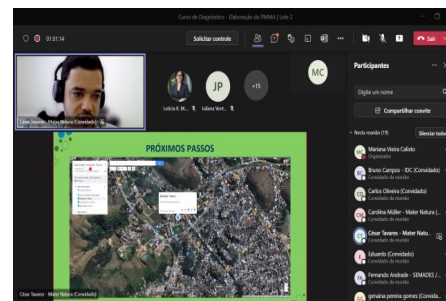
Curso de Diagnóstico - Elaboração do PMMA | Lote 2

01:01:14

Solicitar controle

Sair

César Tavares - Mater Natura (Convidado)

Letícia K. M...

JP

Iuliana Vort...

+15

MC

Participantes

Digite um nome

Compartilhar convite

Nesta reunião (19)

Silenciar todos

Mariana Vieira Calixto
Organizador

Bruno Campos - IDC (Convidado)
Convidado da reunião

Carlos Oliveira (Convidado)
Convidado da reunião

Carolina Müller - Mater Natura (...
Convidado da reunião

César Tavares - Mater Natu...
Convidado da reunião

Eduardo (Convidado)
Convidado da reunião

Fernando Andrade - SEMADES (...
Convidado da reunião

genaina pereira gomes (Convida...

PRÓXIMOS PASSOS

César Tavares - Mater Natura (Convidado)